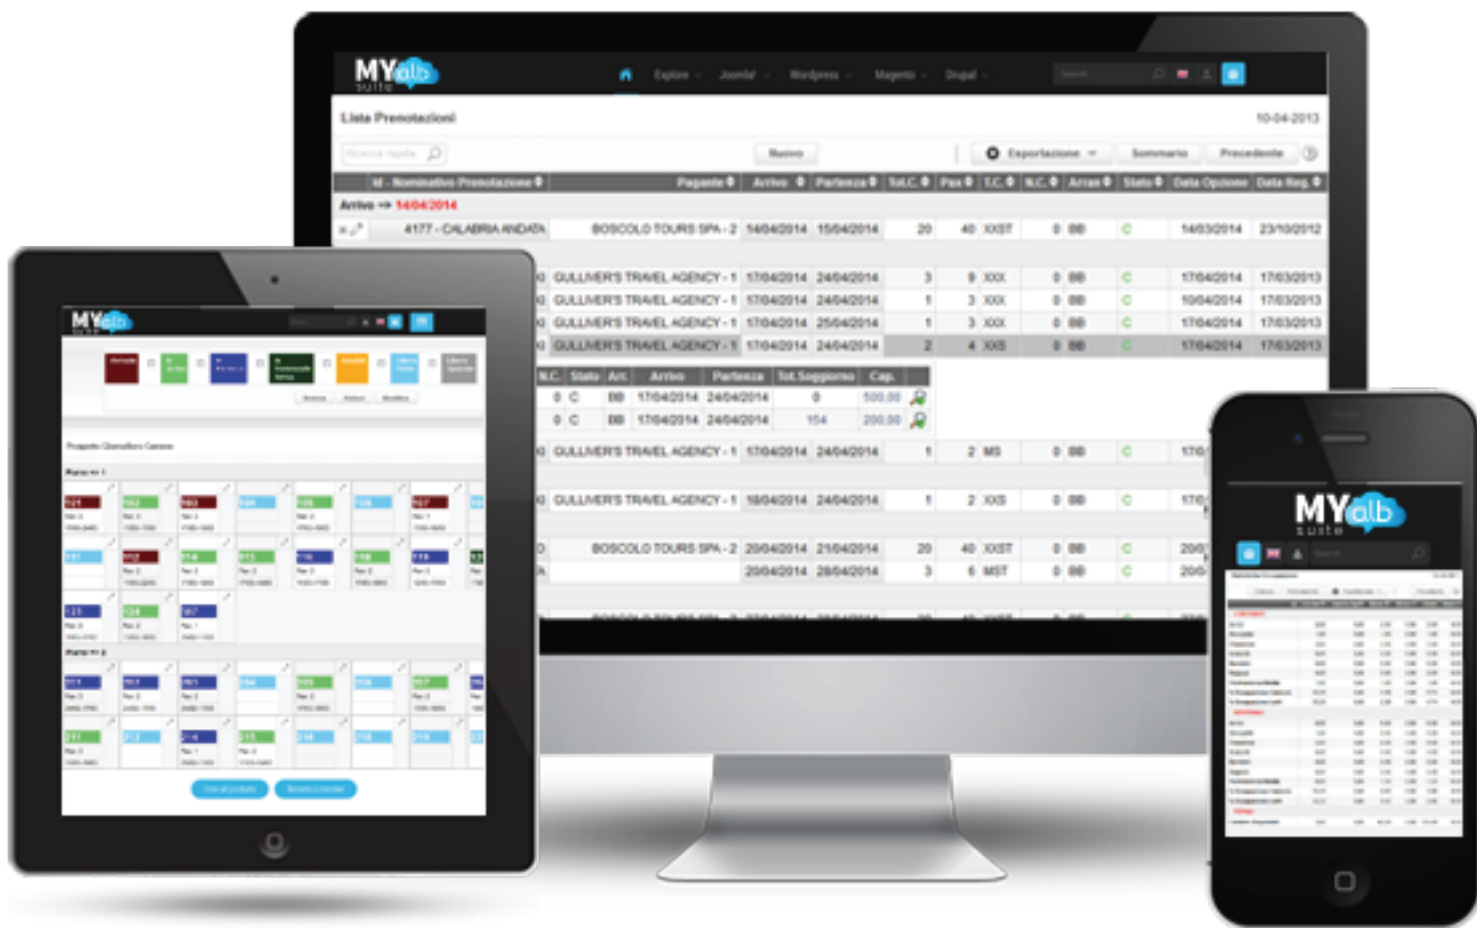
MYalb suite

Explore Joomla! Wordpress Magento Drupal

Lista Prenotazioni

10-04-2013

Nuovo Esportazione Sommario Precedente

| Id - Nominativo Prenotazione | Pagante | Arrivo | Partenza | Tot.C. | Pax | T.C. | N.C. | Arran | Stato | Data Opzione | Data Reg. |
|---|---|---|---|---|---|---|---|---|---|---|---|

Arrivo => 14/04/2014

| 4177 - CALABRIA ANDATA | BOSCOLO TOURS SPA - 2 | 14/04/2014 | 15/04/2014 | 20 | 40 | XXST | 0 | BB | C | 14/03/2014 | 23/10/2012 |
|---|---|---|---|---|---|---|---|---|---|---|---|
| | GULLIVER'S TRAVEL AGENCY - 1 | 17/04/2014 | 24/04/2014 | 3 | 9 | XXX | 0 | BB | C | 17/04/2014 | 17/03/2013 |
| | GULLIVER'S TRAVEL AGENCY - 1 | 17/04/2014 | 24/04/2014 | 1 | 3 | XXX | 0 | BB | C | 10/04/2014 | 17/03/2013 |
| | GULLIVER'S TRAVEL AGENCY - 1 | 17/04/2014 | 25/04/2014 | 1 | 3 | XXX | 0 | BB | C | 17/04/2014 | 17/03/2013 |
| | GULLIVER'S TRAVEL AGENCY - 1 | 17/04/2014 | 24/04/2014 | 2 | 4 | XXS | 0 | BB | C | 17/04/2014 | 17/03/2013 |

| N.C. | Stato | Arr. | Arrivo | Partenza | Tot.Soggiorno | Cap. |
|---|---|---|---|---|---|---|
| 0 | C | BB | 17/04/2014 | 24/04/2014 | 0 | 500,00 |
| 0 | C | BB | 17/04/2014 | 24/04/2014 | 154 | 200,00 |

| | GULLIVER'S TRAVEL AGENCY - 1 | 17/04/2014 | 24/04/2014 | 1 | 2 | MS | 0 | BB | C | 17/0 |
|---|---|---|---|---|---|---|---|---|---|---|
| | GULLIVER'S TRAVEL AGENCY - 1 | 18/04/2014 | 24/04/2014 | 1 | 2 | XXS | 0 | BB | C | 17/0 |
| | BOSCOLO TOURS SPA - 2 | 20/04/2014 | 21/04/2014 | 20 | 40 | XXST | 0 | BB | C | 20/0 |
| | | 20/04/2014 | 28/04/2014 | 3 | 6 | MST | 0 | BB | C | 20/0 |

MYalb suite

MYalb suite